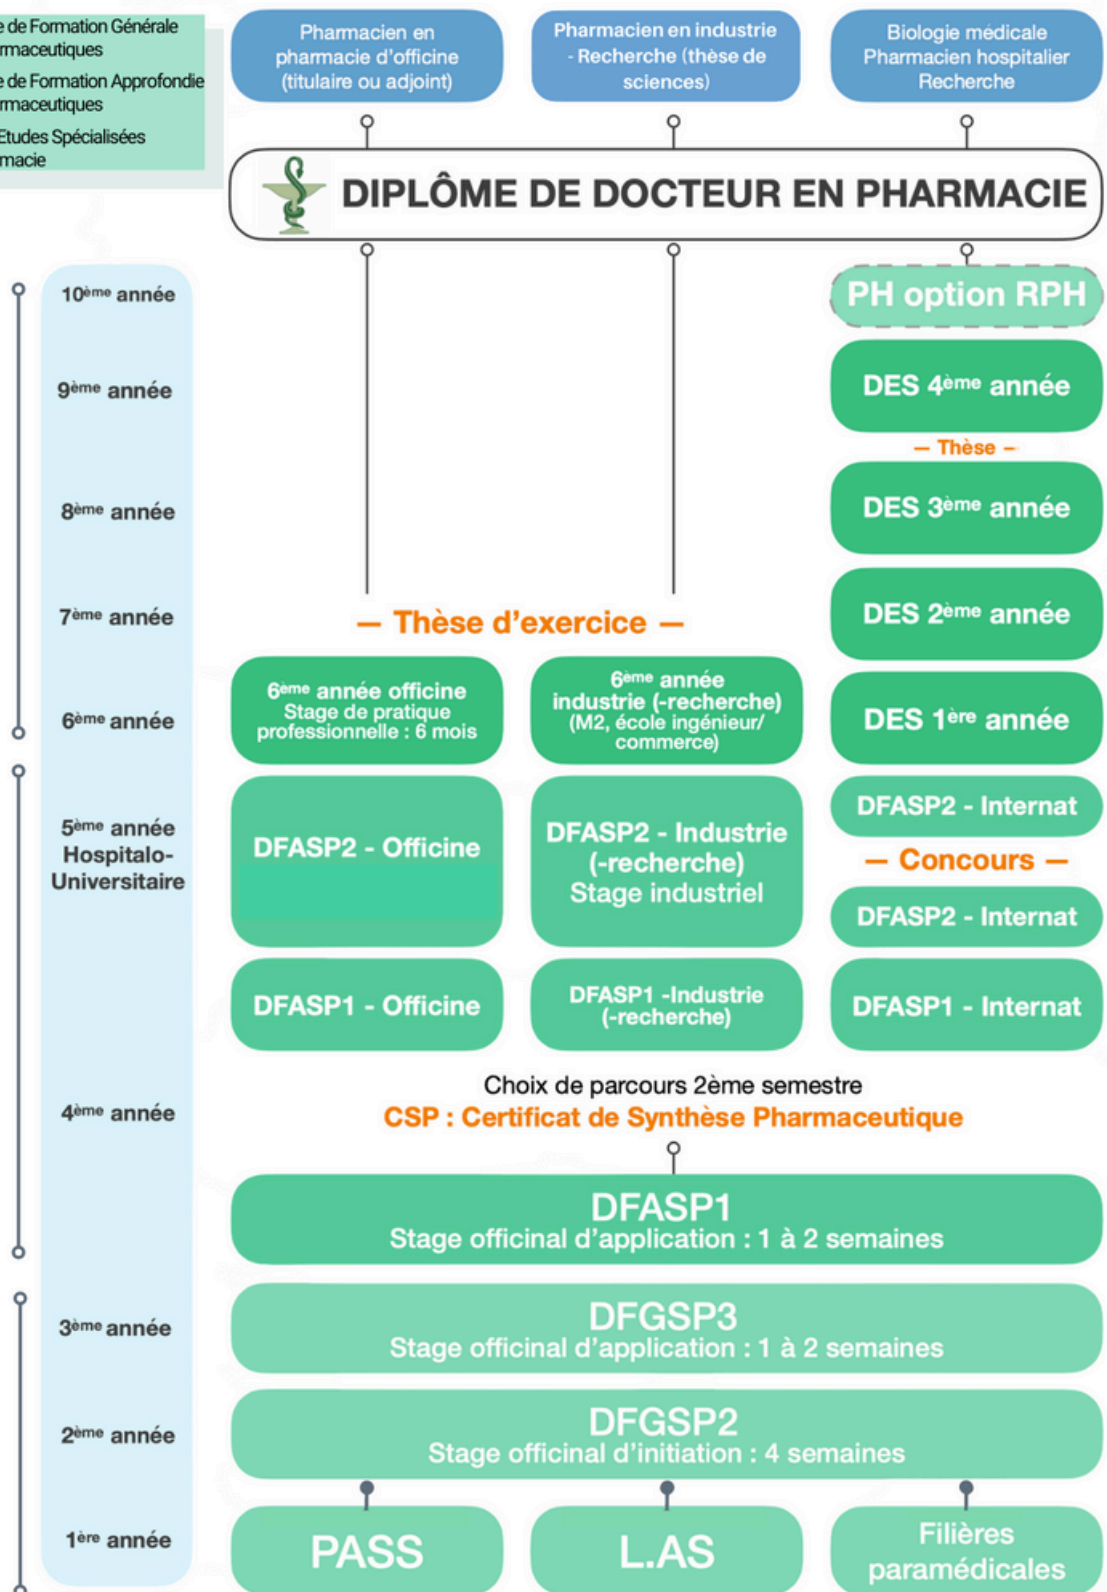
e de Formation Générale rmaceutiques
e de Formation Approfondie rmaceutiques
Etudes Spécialisées macie

Pharmacien en pharmacie d'officine (titulaire ou adjoint)

Pharmacien en industrie - Recherche (thèse de sciences)

Biologie médicale Pharmacien hospitalier Recherche

DIPLÔME DE DOCTEUR EN PHARMACIE

10$^{ème}$ année
9$^{ème}$ année
8$^{ème}$ année
7$^{ème}$ année
6$^{ème}$ année
5$^{ème}$ année Hospitalo-Universitaire
4$^{ème}$ année
3$^{ème}$ année
2$^{ème}$ année
1$^{ère}$ année

PH option RPH

DES 4$^{ème}$ année

– Thèse –

DES 3$^{ème}$ année

DES 2$^{ème}$ année

— Thèse d'exercice —

6$^{ème}$ année officine Stage de pratique professionnelle : 6 mois

6$^{ème}$ année industrie (-recherche) (M2, école ingénieur/ commerce)

DES 1$^{ère}$ année

DFASP2 - Internat

DFASP2 - Officine

DFASP2 - Industrie (-recherche) Stage industriel

— Concours —

DFASP2 - Internat

DFASP1 - Officine

DFASP1 -Industrie (-recherche)

DFASP1 - Internat

Choix de parcours 2ème semestre
CSP : Certificat de Synthèse Pharmaceutique

DFASP1
Stage officinal d'application : 1 à 2 semaines

DFGSP3
Stage officinal d'application : 1 à 2 semaines

DFGSP2
Stage officinal d'initiation : 4 semaines

PASS

L.AS

Filières paramédicales